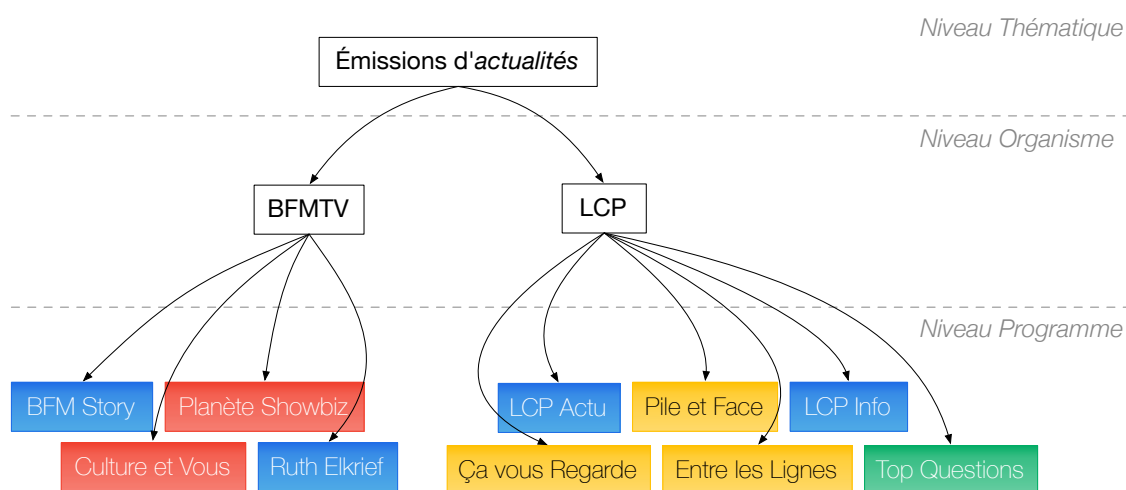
Niveau Thématique

Émissions d'*actualités*

Niveau Organisme

BFMTV

LCP

Niveau Programme

BFM Story

Planète Showbiz

Culture et Vous

Ruth Elkrief

LCP Actu

Pile et Face

LCP Info

Ça vous Regarde

Entre les Lignes

Top Questions